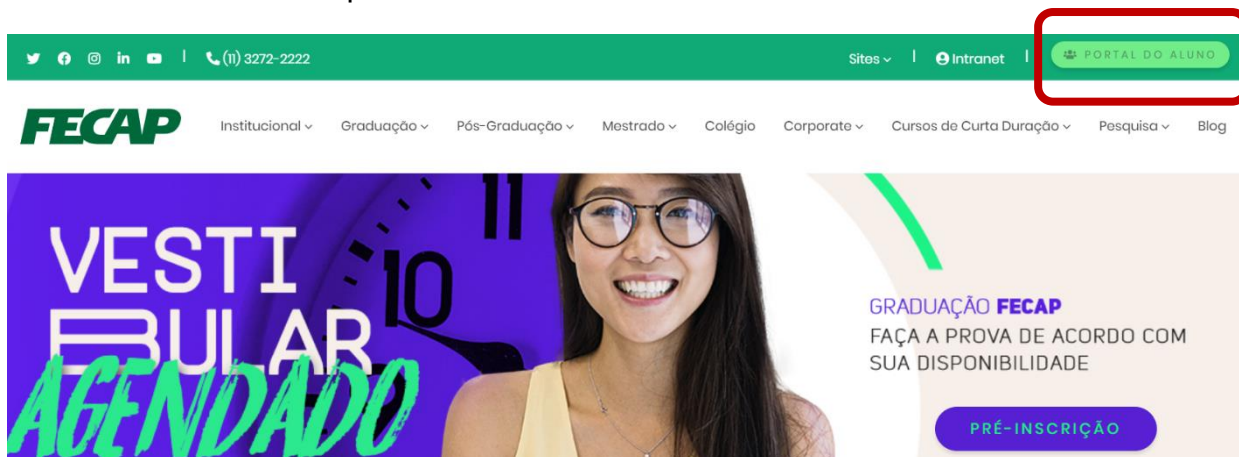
(11) 3272-2222

Sites | Intranet | PORTAL DO ALUNO

FECAP

Institucional Graduação Pós-Graduação Mestrado Colégio Corporate Cursos de Curta Duração Pesquisa Blog

11

10

VESTIBULAR AGENDADO

GRADUAÇÃO FECAP
FAÇA A PROVA DE ACORDO COM SUA DISPONIBILIDADE

PRÉ-INSCRIÇÃO